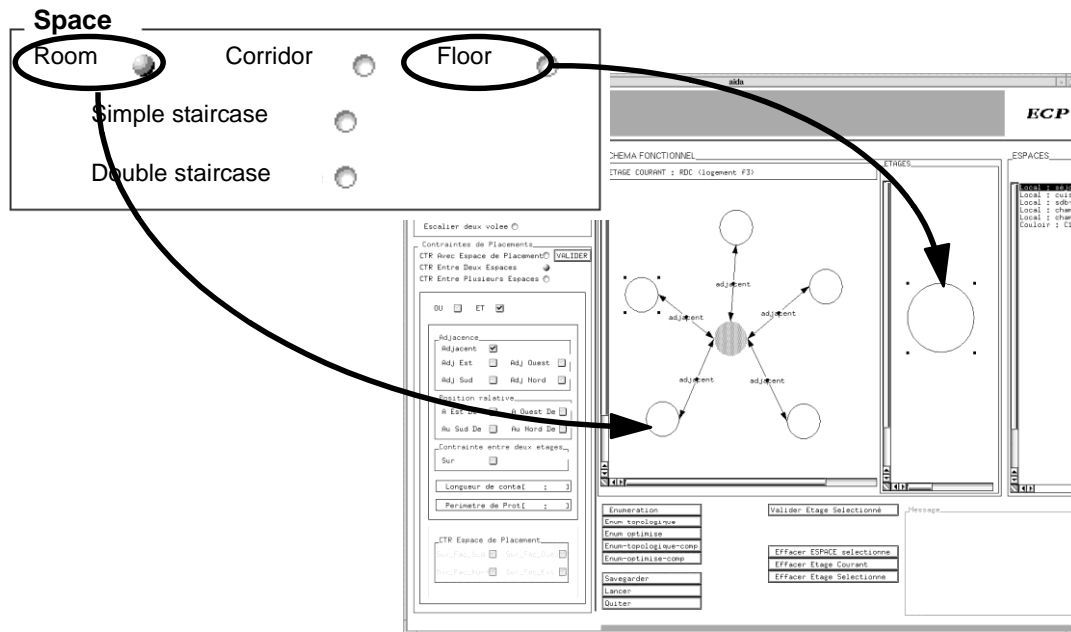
Space

Room Corridor Floor

Simple staircase

Double staircase

aida

ECP

CHEMA FONCTIONNEL

ETAGE COURANT : RDC (logement F3)

ETAGES

ESPACES

Local : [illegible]
Local : cui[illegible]
Local : sdb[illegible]
Local : cham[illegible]
Local : cham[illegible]
Couloir : C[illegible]

Escalier deux volee

Contraintes de Placements

CTR Avec Espace de Placement VALIDER

CTR Entre Deux Espaces

CTR Entre Plusieurs Espaces

OU ET

Adjacence

Adjacent

Adj Est Adj Ouest

Adj Sud Adj Nord

Position relative

A Est De A Ouest De

Au Sud De Au Nord De

Contrainte entre deux etages

Sur

Longueur de conta[ ; ]

Perimetre de Prot[ ; ]

CTR Espace de Placement

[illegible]

adjacent

adjacent

adjacent

adjacent

adjacent

Enumeration

Enum topologique

Enum optimise

Enum-topologique-comp

Enum-optimise-comp

Savegarder

Lancer

Quiter

Valider Etage Selectionné

Message

Effacer ESPACE selectionne

Effacer Etage Courant

Effacer Etage Selectionne